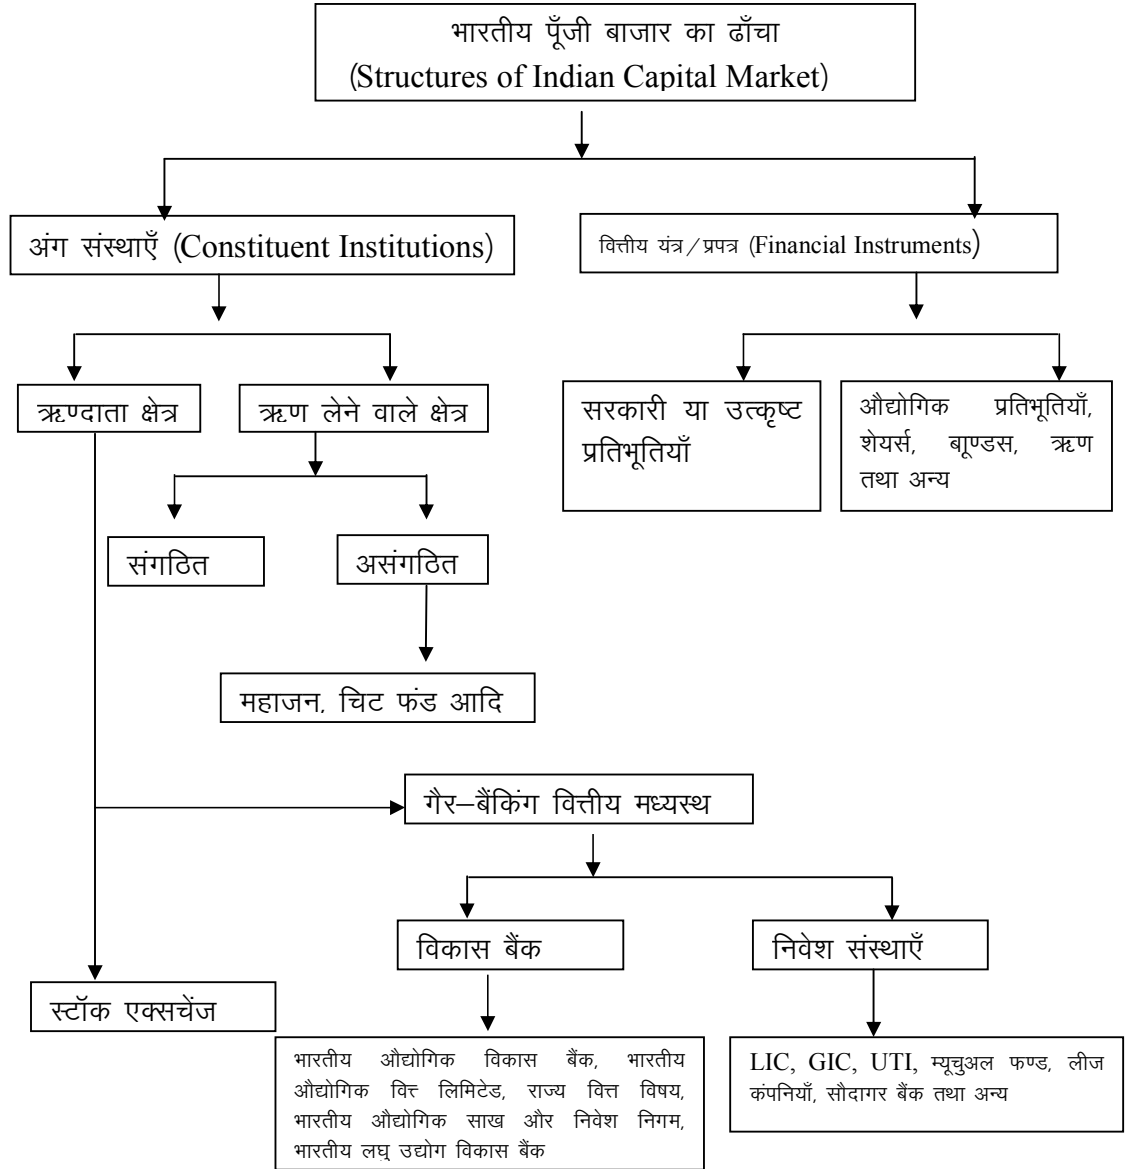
भारतीय पूँजी बाजार का ढाँचा
(Structures of Indian Capital Market)

अंग संस्थाएँ (Constituent Institutions)

वित्तीय यंत्र / प्रपत्र (Financial Instruments)

सरकारी या उत्कृष्ट प्रतिभूतियाँ

औद्योगिक प्रतिभूतियाँ, शेयर्स, बाॅण्डस, ऋण तथा अन्य

ऋणदाता क्षेत्र

ऋण लेने वाले क्षेत्र

संगठित

असंगठित

महाजन, चिट फंड आदि

गैर–बैंकिंग वित्तीय मध्यस्थ

विकास बैंक

निवेश संस्थाएँ

स्टॉक एक्सचेंज

भारतीय औद्योगिक विकास बैंक, भारतीय औद्योगिक वित्त लिमिटेड, राज्य वित्त विषय, भारतीय औद्योगिक साख और निवेश निगम, भारतीय लघु उद्योग विकास बैंक

LIC, GIC, UTI, म्यूचुअल फण्ड, लीज कंपनियाँ, सौदागर बैंक तथा अन्य